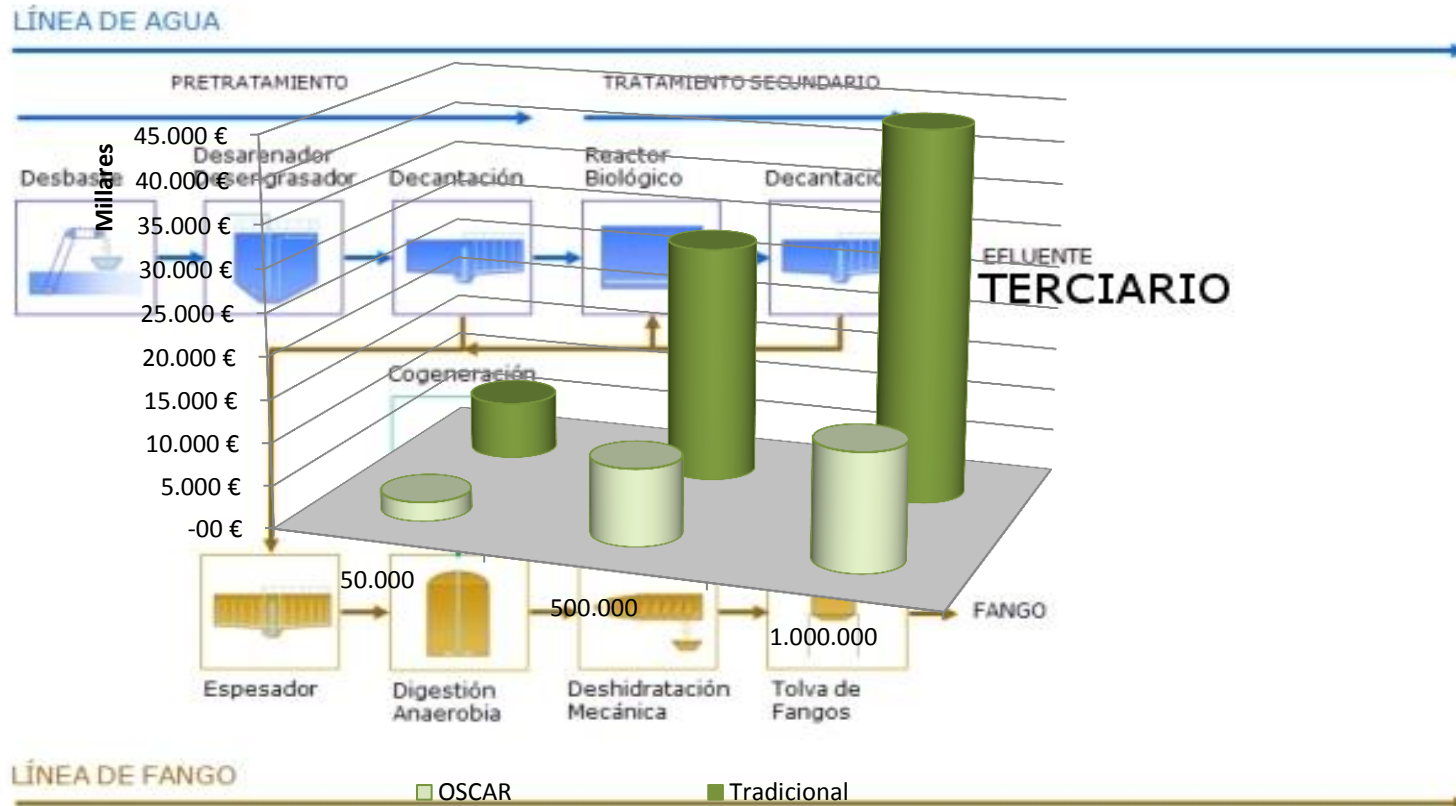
LÍNEA DE AGUA

PRETRATAMIENTO

TRATAMIENTO SECUNDARIO

Millares

45.000 €
40.000 €
35.000 €
30.000 €
25.000 €
20.000 €
15.000 €
10.000 €
5.000 €
-00 €

Desbaste

Desarenador Desengrasador

Decantación

Reactor Biológico

Decantación

EFLUENTE

TERCIARIO

Cogeneración

50.000

500.000

1.000.000

FANGO

Espesador

Digestión Anaerobia

Deshidratación Mecánica

Tolva de Fangos

LÍNEA DE FANGO

OSCAR

Tradicional